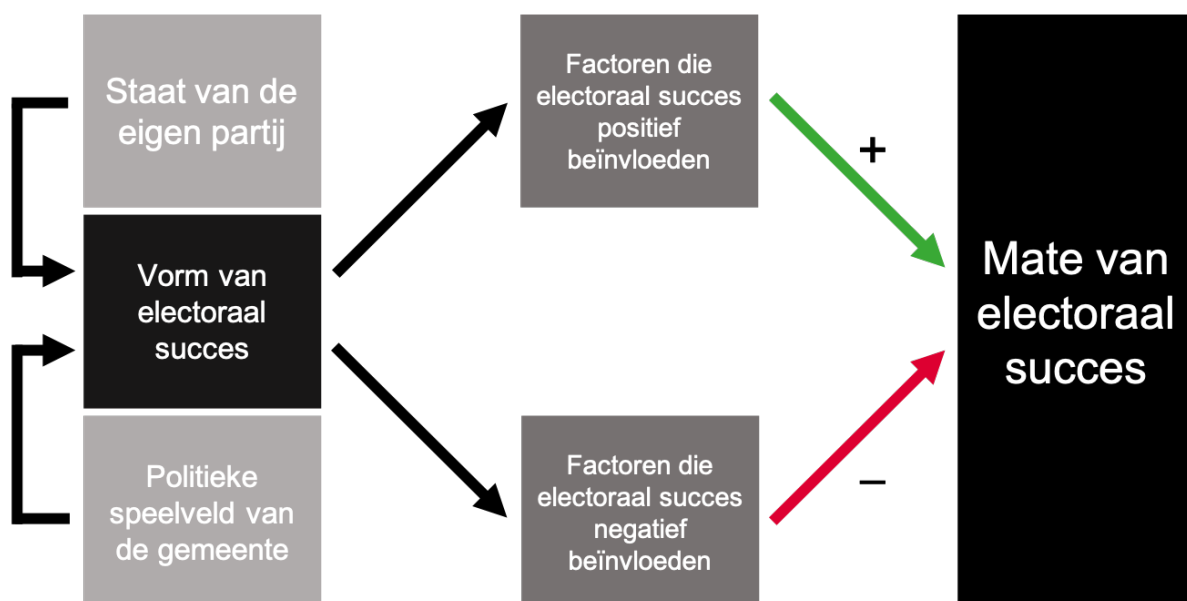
Staat van de eigen partij

Vorm van electoraal succes

Politieke speelveld van de gemeente

Factoren die electoraal succes positief beïnvloeden

Factoren die electoraal succes negatief beïnvloeden

+

–

Mate van electoraal succes